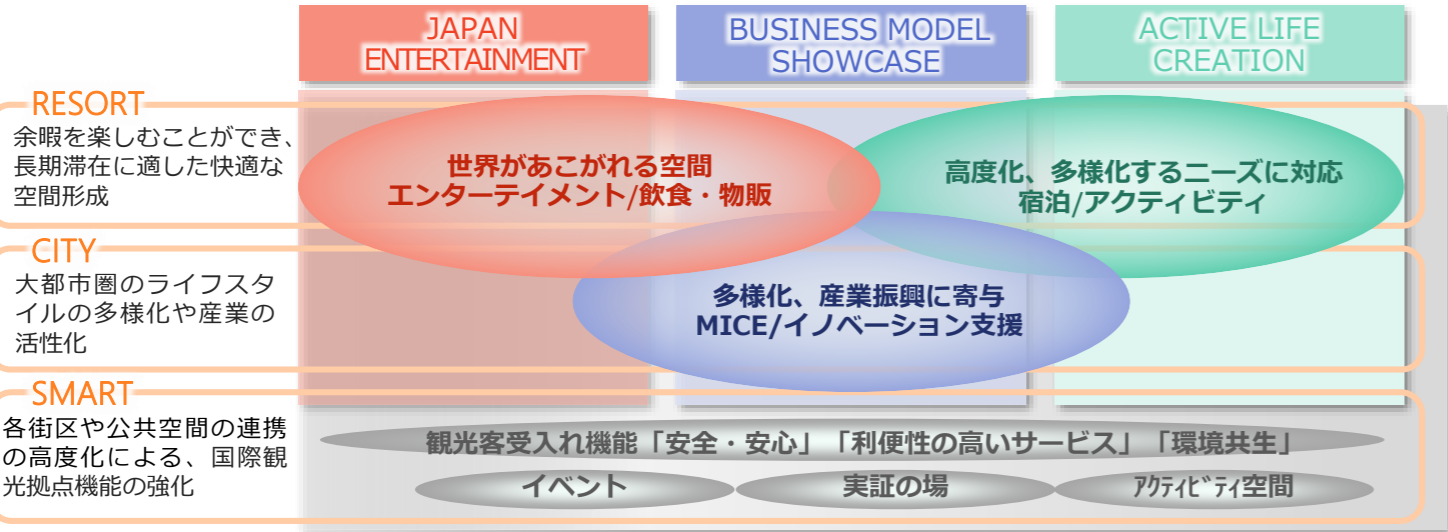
JAPAN ENTERTAINMENT

BUSINESS MODEL SHOWCASE

ACTIVE LIFE CREATION

RESORT
余暇を楽しむことができ、長期滞在に適した快適な空間形成

CITY
大都市圏のライフスタイルの多様化や産業の活性化

SMART
各街区や公共空間の連携の高度化による、国際観光拠点機能の強化

世界があこがれる空間
エンターテイメント/飲食・物販

高度化、多様化するニーズに対応
宿泊/アクティビティ

多様化、産業振興に寄与
MICE/イノベーション支援

観光客受入れ機能「安全・安心」「利便性の高いサービス」「環境共生」

イベント

実証の場

ｱｸﾃｨﾋﾞﾃｨ空間